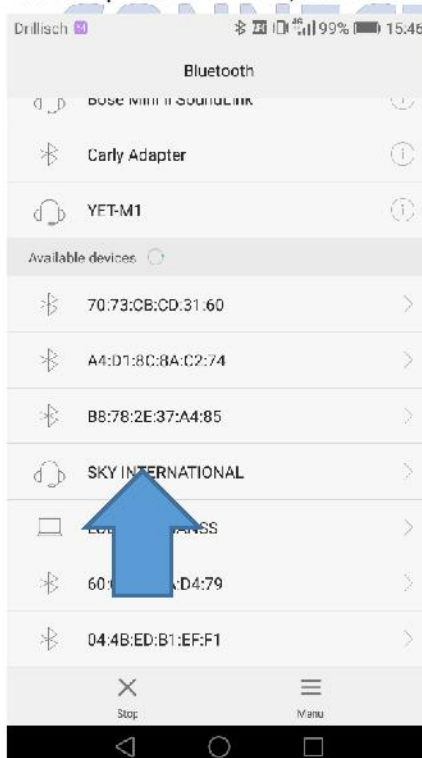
Drillisch 99% 15:46

Bluetooth

Bose Mini II SoundLink

Carly Adapter

YET-M1

Available devices

70:73:CB:CD:31:60

A4:D1:8C:8A:C2:74

B8:78:2E:37:A4:85

SKY INTERNATIONAL

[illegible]ANSS

60:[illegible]:D4:79

04:4B:ED:B1:EF:F1

Stop

Menu